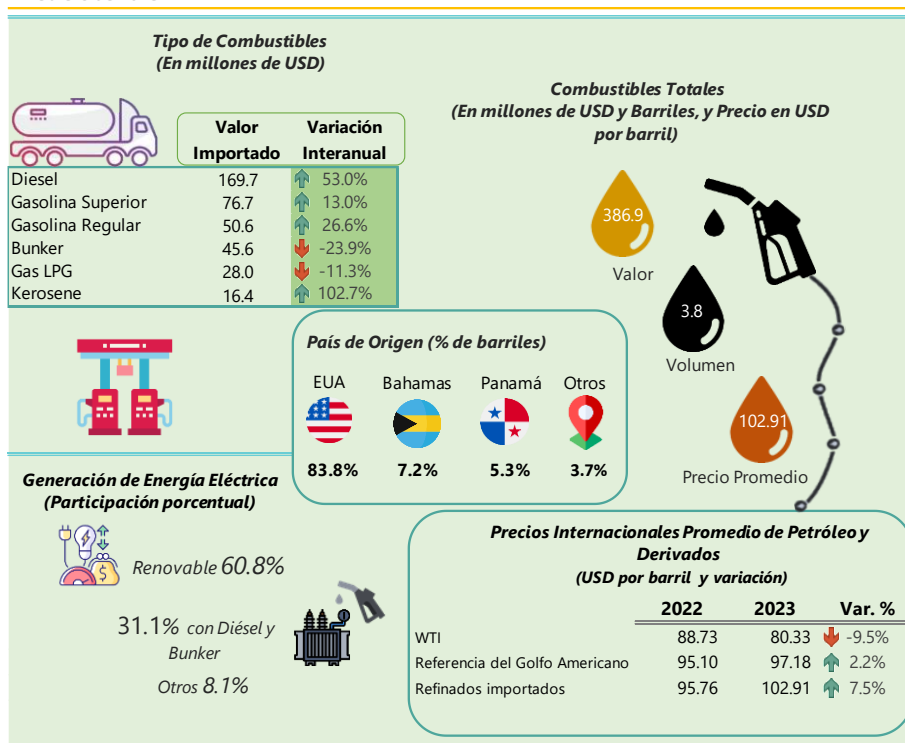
Tipo de Combustibles
(En millones de USD)

| | Valor Importado | Variación Interanual |
|---|---|---|
| Diesel | 169.7 | 53.0% |
| Gasolina Superior | 76.7 | 13.0% |
| Gasolina Regular | 50.6 | 26.6% |
| Bunker | 45.6 | -23.9% |
| Gas LPG | 28.0 | -11.3% |
| Kerosene | 16.4 | 102.7% |

Combustibles Totales
(En millones de USD y Barriles, y Precio en USD por barril)

386.9
Valor

3.8
Volumen

102.91
Precio Promedio

País de Origen (% de barriles)

| EUA | Bahamas | Panamá | Otros |
|---|---|---|---|
| 83.8% | 7.2% | 5.3% | 3.7% |

Generación de Energía Eléctrica
(Participación porcentual)

Renovable 60.8%

31.1% con Diésel y Bunker

Otros 8.1%

Precios Internacionales Promedio de Petróleo y Derivados
(USD por barril y variación)

| | 2022 | 2023 | Var. % |
|---|---|---|---|
| WTI | 88.73 | 80.33 | -9.5% |
| Referencia del Golfo Americano | 95.10 | 97.18 | 2.2% |
| Refinados importados | 95.76 | 102.91 | 7.5% |